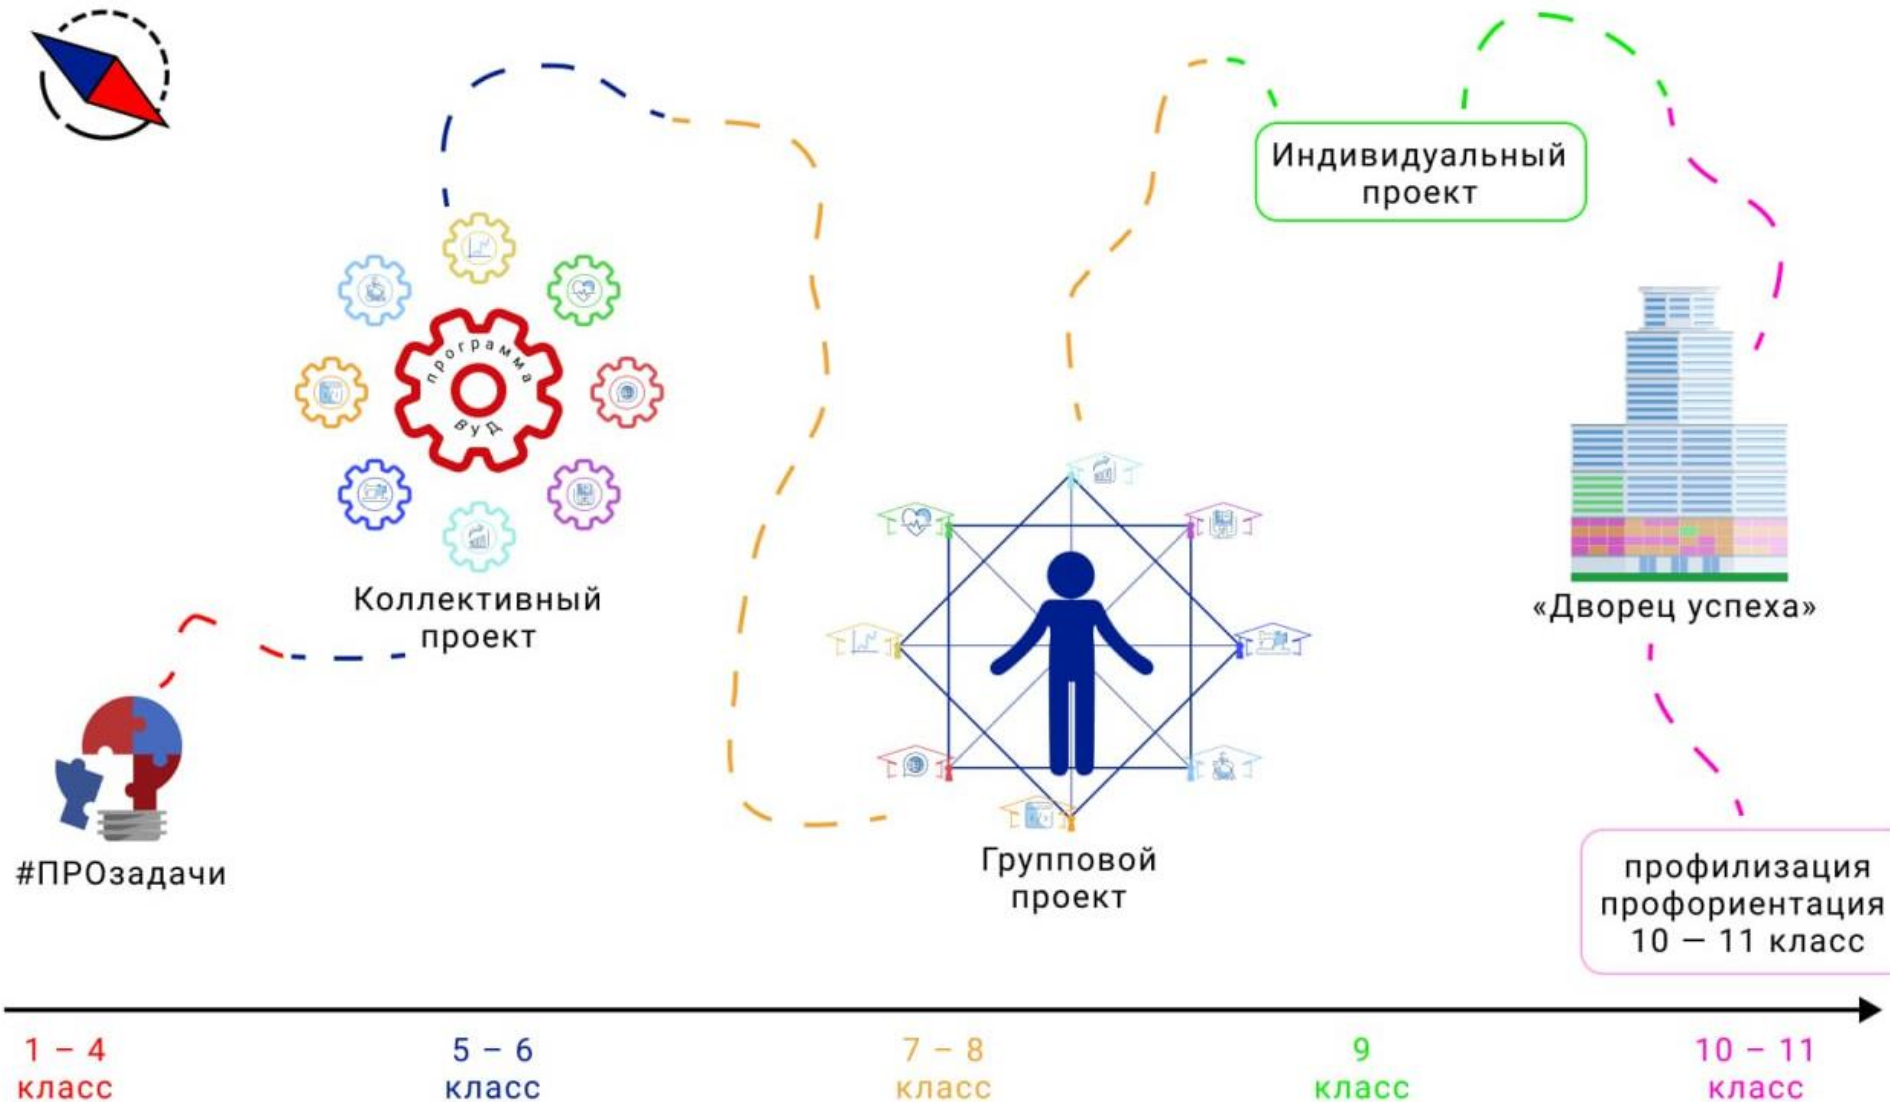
Индивидуальный проект

программа ВУД

Коллективный проект

«Дворец успеха»

#ПРОзадачи

Групповой проект

профилизация профориентация 10 — 11 класс

1 – 4 класс

5 – 6 класс

7 – 8 класс

9 класс

10 – 11 класс